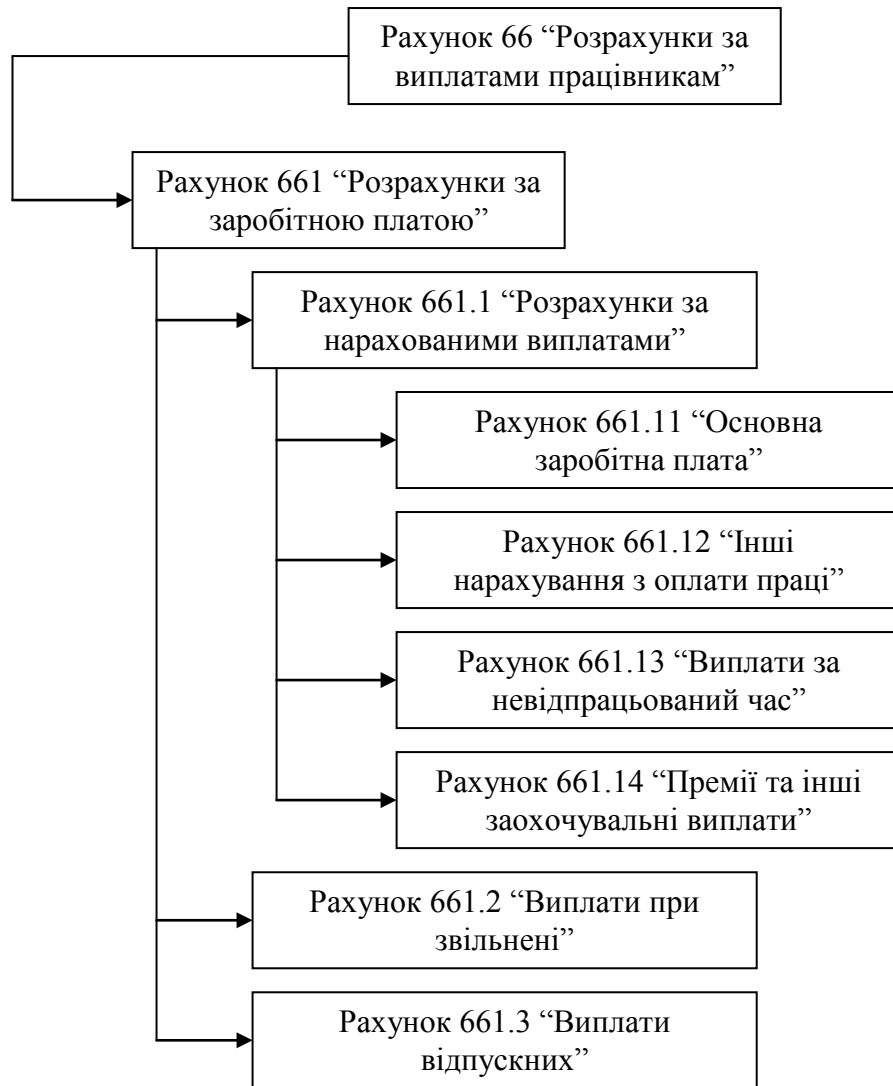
Рахунок 66 “Розрахунки за виплатами працівникам”

Рахунок 661 “Розрахунки за заробітною платою”

Рахунок 661.1 “Розрахунки за нарахованими виплатами”

Рахунок 661.11 “Основна заробітна плата”

Рахунок 661.12 “Інші нарахування з оплати праці”

Рахунок 661.13 “Виплати за невідпрацьований час”

Рахунок 661.14 “Премії та інші заохочувальні виплати”

Рахунок 661.2 “Виплати при звільнені”

Рахунок 661.3 “Виплати відпускних”